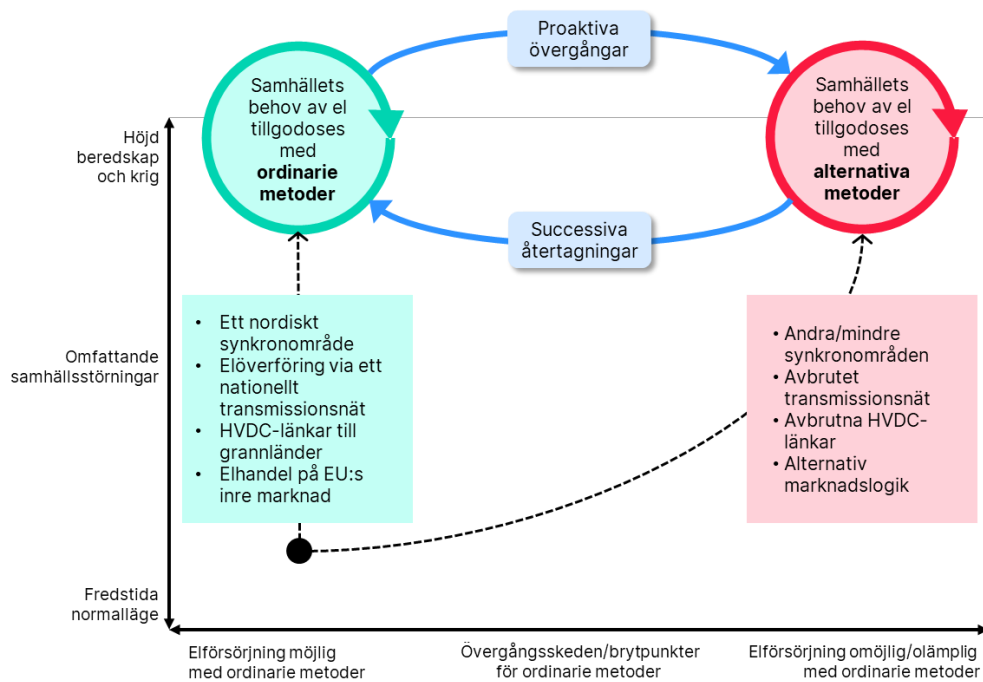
Proaktiva övergångar

Samhällets behov av el tillgodoses med **ordinarie metoder**

Samhällets behov av el tillgodoses med **alternativa metoder**

Successiva återtagningar

Höjd beredskap och krig

Omfattande samhällsstörningar

Fredstida normalläge

- Ett nordiskt synkronområde
- Elöverföring via ett nationellt transmissionsnät
- HVDC-länkar till grannländer
- Elhandel på EU:s inre marknad

- Andra/mindre synkronområden
- Avbrutet transmissionsnät
- Avbrutna HVDC-länkar
- Alternativ marknadslogik

Elförsörjning möjlig med ordinarie metoder

Övergångsskeden/brytpunkter för ordinarie metoder

Elförsörjning omöjlig/olämplig med ordinarie metoder